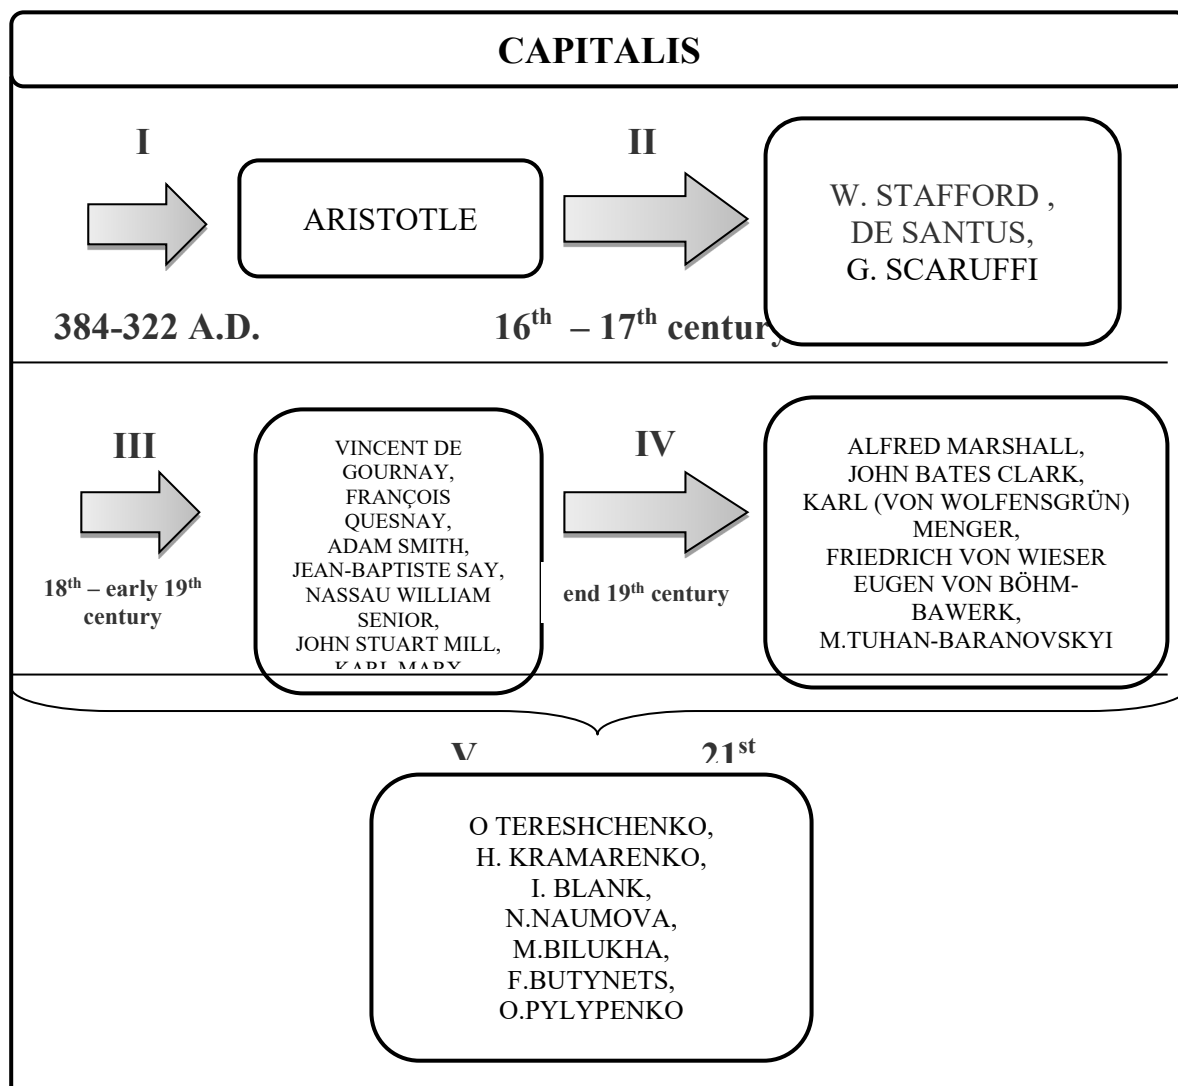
CAPITALIS

I

ARISTOTLE

384-322 A.D.

II

W. STAFFORD , DE SANTUS, G. SCARUFFI

$16^{th}$ – $17^{th}$ centur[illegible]

III

$18^{th}$ – early $19^{th}$ century

VINCENT DE GOURNAY, FRANÇOIS QUESNAY, ADAM SMITH, JEAN-BAPTISTE SAY, NASSAU WILLIAM SENIOR, JOHN STUART MILL, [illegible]

IV

end $19^{th}$ century

ALFRED MARSHALL, JOHN BATES CLARK, KARL (VON WOLFENSGRÜN) MENGER, FRIEDRICH VON WIESER EUGEN VON BÖHM-BAWERK, M.TUHAN-BARANOVSKYI

V

$21^{st}$

O TERESHCHENKO, H. KRAMARENKO, I. BLANK, N.NAUMOVA, M.BILUKHA, F.BUTYNETS, O.PYLYPENKO